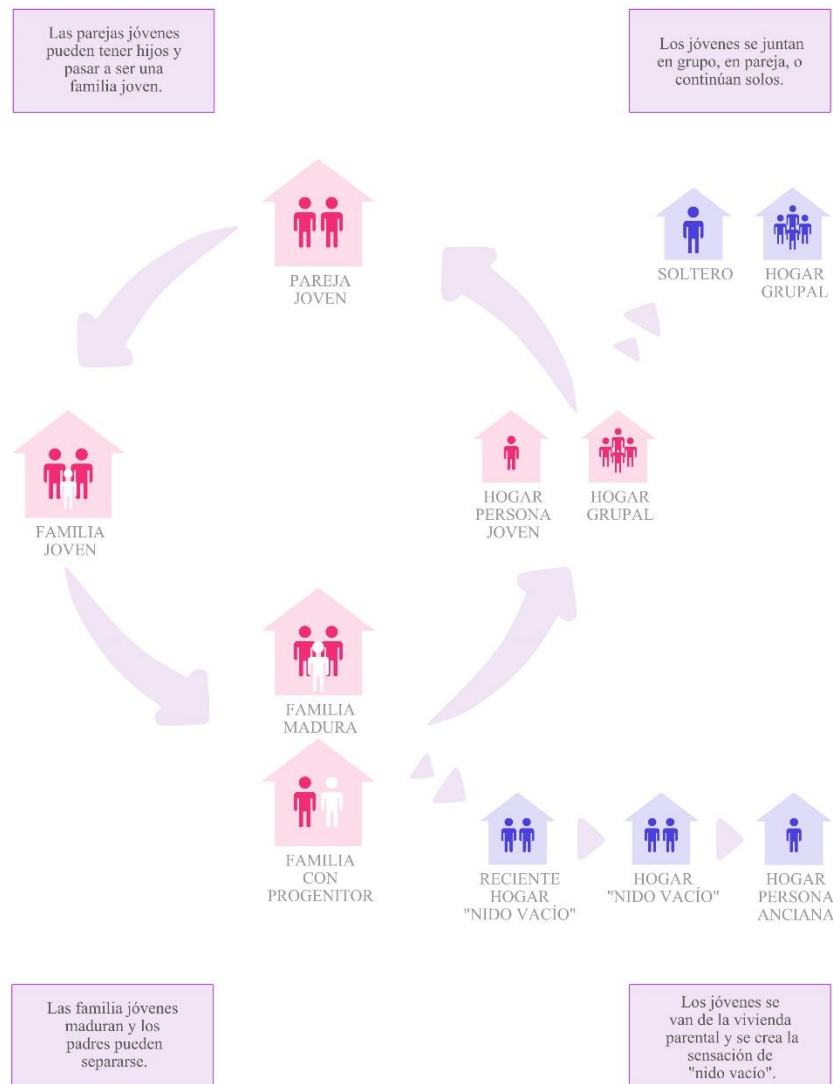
Las parejas jóvenes pueden tener hijos y pasar a ser una familia joven.

Los jóvenes se juntan en grupo, en pareja, o continúan solos.

PAREJA JOVEN

SOLTERO

HOGAR GRUPAL

FAMILIA JOVEN

HOGAR PERSONA JOVEN

HOGAR GRUPAL

FAMILIA MADURA

FAMILIA CON PROGENITOR

RECIENTE HOGAR "NIDO VACÍO"

HOGAR "NIDO VACÍO"

HOGAR PERSONA ANCIANA

Las familia jóvenes maduran y los padres pueden separarse.

Los jóvenes se van de la vivienda parental y se crea la sensación de "nido vacío".